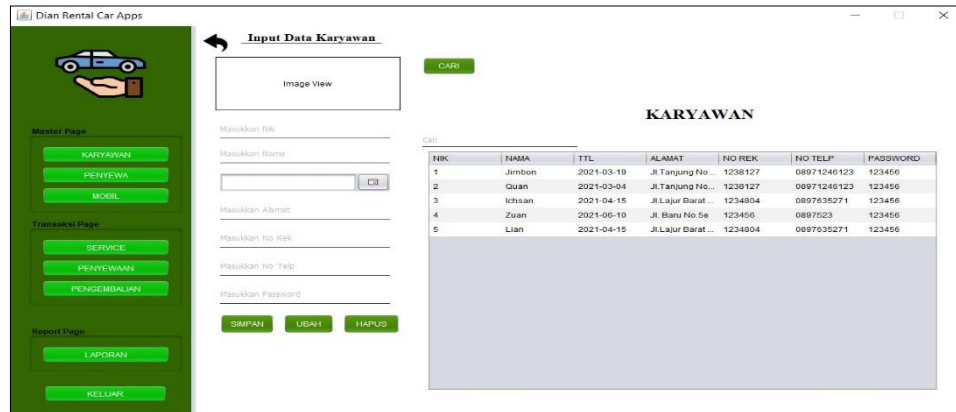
Dian Rental Car Apps

Input Data Karyawan

Image View

CARI

KARYAWAN

Master Page

KARYAWAN

PENYEWA

MOBIL

Transaksi Page

SERVICE

PENYEWAAN

PENGEMBALIAN

Report Page

LAPORAN

KELUAR

Masukkan Nik

Masukkan Nama

Masukkan Alamat

Masukkan No Rek

Masukkan No Telp

Masukkan Password

SIMPAN

UBAH

HAPUS

Cari

| NIK | NAMA | TTL | ALAMAT | NO REK | NO TELP | PASSWORD |
|---|---|---|---|---|---|---|
| 1 | Jimbon | 2021-03-19 | Jl.Tanjung No... | 1238127 | 08971246123 | 123456 |
| 2 | Quan | 2021-03-04 | Jl.Tanjung No... | 1238127 | 08971246123 | 123456 |
| 3 | Ichsan | 2021-04-15 | Jl.Lajur Barat ... | 1234804 | 0897635271 | 123456 |
| 4 | Zuan | 2021-06-10 | Jl. Baru No.5e | 123456 | 0897523 | 123456 |
| 5 | Lian | 2021-04-15 | Jl.Lajur Barat ... | 1234804 | 0897635271 | 123456 |